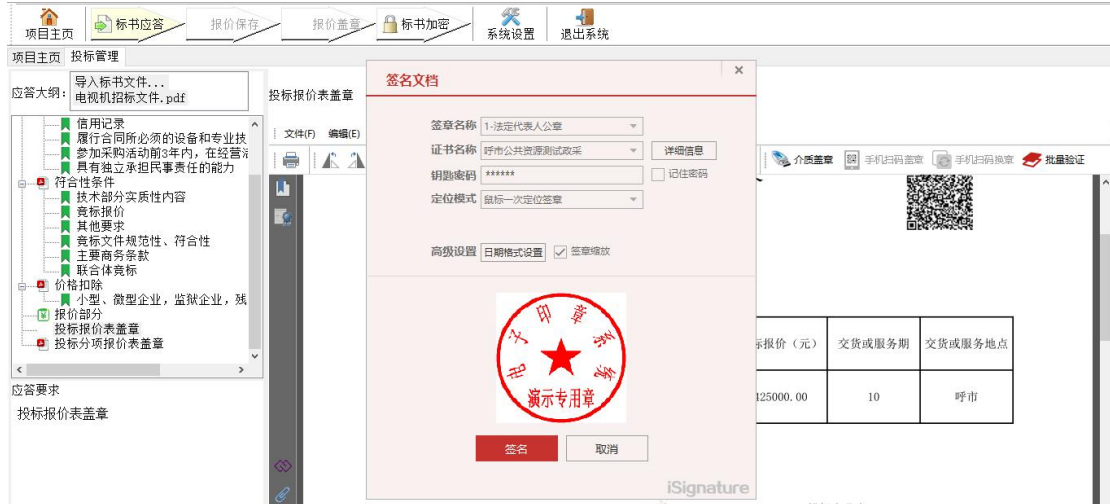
项目主页 标书应答 报价保存 报价盖章 标书加密 系统设置 退出系统

项目主页 投标管理

应答大纲： 导入标书文件... 电视机招标文件.pdf

信用记录
履行合同所必须的设备和专业技
参加采购活动前3年内，在经营活
具有独立承担民事责任的能力
符合性条件
技术部分实质性内容
竞标报价
其他要求
竞标文件规范性、符合性
主要商务条款
联合体竞标
价格扣除
小型、微型企业，监狱企业，残
报价部分
投标报价表盖章
投标分项报价表盖章

应答要求

投标报价表盖章

投标报价表盖章

文件(F) 编辑(E)

签名文档

签章名称 1-法定代表人公章
证书名称 呼市公共资源测试政采 详细信息
钥匙密码 ****** 记住密码
定位模式 鼠标一次定位签章

高级设置 日期格式设置 签章缩放

电子印章系统
演示专用章

签名 取消

iSignature

介质盖章 手机扫码盖章 手机扫码换章 批量验证

| 标报价（元） | 交货或服务期 | 交货或服务地点 |
|---|---|---|
| 125000.00 | 10 | 呼市 |